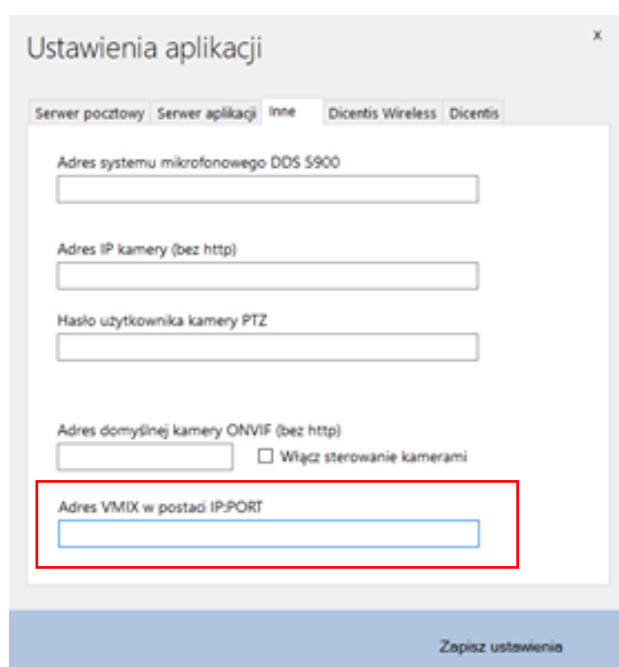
Ustawienia aplikacji

x

Serwer pocztowy | Serwer aplikacji | Inne | Dicentis Wireless | Dicentis

Adres systemu mikrofonowego DDS 5900

Adres IP kamery (bez http)

Hasło użytkownika kamery PTZ

Adres domyślnej kamery ONVIF (bez http)

Włącz sterowanie kamerami

Adres VMIX w postaci IP:PORT

Zapisz ustawienia